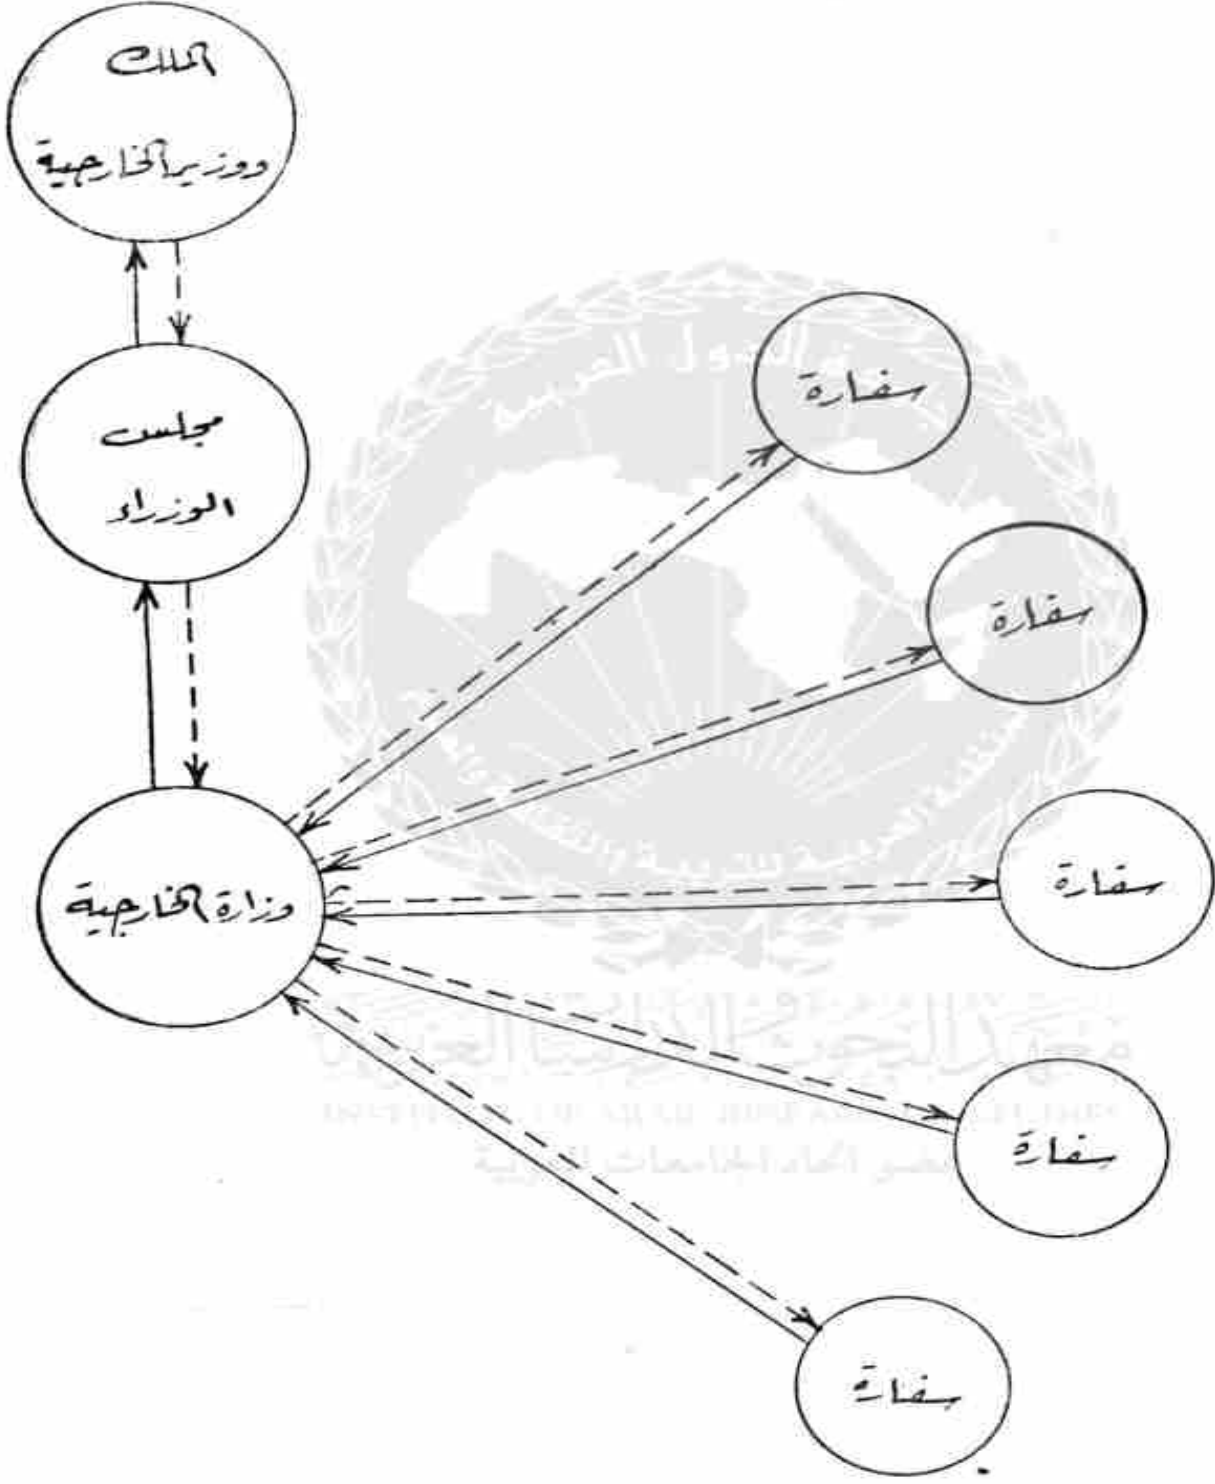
الملك
ووزير الخارجية

مجلس
الوزراء

وزارة الخارجية

سفارة

سفارة

سفارة

سفارة

سفارة

جامعة الدول العربية

معهد البحوث والدراسات العربية
INSTITUTE OF ARAB RESEARCH AND STUDIES
عضو اتحاد الجامعات العربية